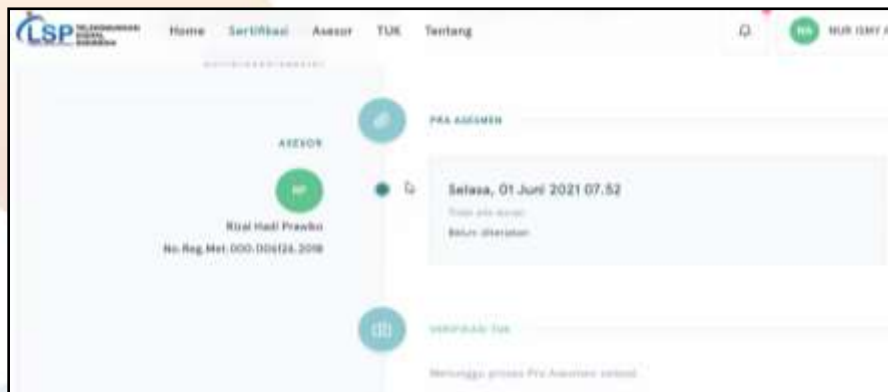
LSP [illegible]

Home Sertifikasi Asesor TUK Tentang

NA NUR ISMY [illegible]

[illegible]

ASESOR

RP

Rizal Hadi Prawiko

No.Reg.Met.000.006124.2018

PRA ASESMEN

Selasa, 01 Juni 2021 07.52

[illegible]

Belum diterapkan

VERIFIKASI TUK

Menunggu proses Pra Asesmen selesai